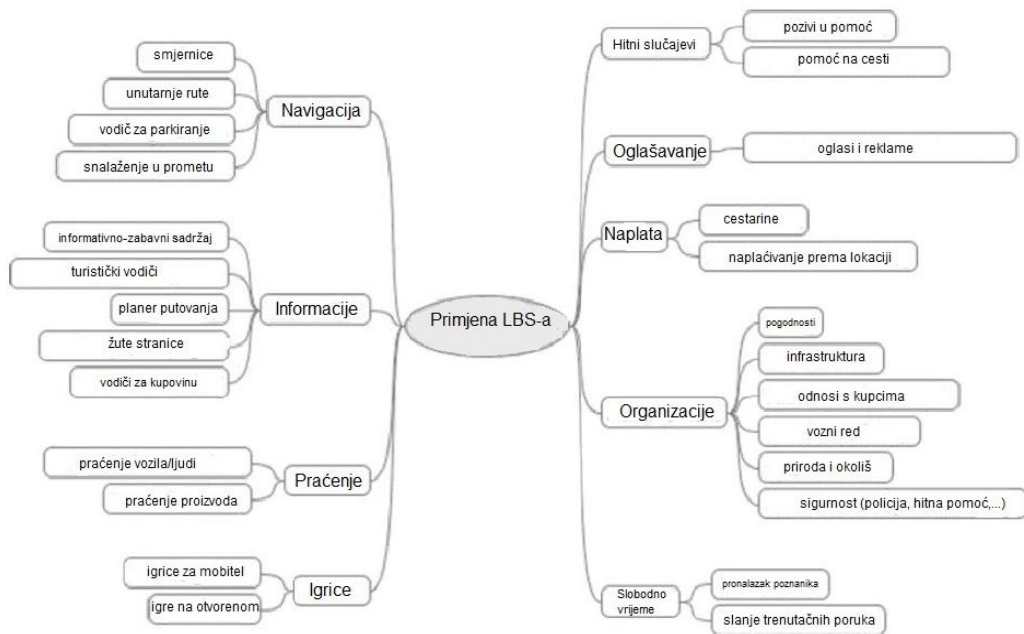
Primjena LBS-a

Navigacija
smjernice
unutarnje rute
vodič za parkiranje
snalaženje u prometu

Informacije
informativno-zabavni sadržaj
turistički vodiči
planer putovanja
žute stranice
vodiči za kupovinu

Praćenje
praćenje vozila/ljudi
praćenje proizvoda

Igrice
igrice za mobitel
igre na otvorenom

Hitni slučajevi
pozivi u pomoć
pomoć na cesti

Oglašavanje
oglasi i reklame

Naplata
cestarine
naplaćivanje prema lokaciji

Organizacije
pogodnosti
infrastruktura
odnosi s kupcima
vozni red
priroda i okoliš
sigurnost (policija, hitna pomoć,...)

Slobodno vrijeme
pronalazak poznanika
slanje trenutačnih poruka